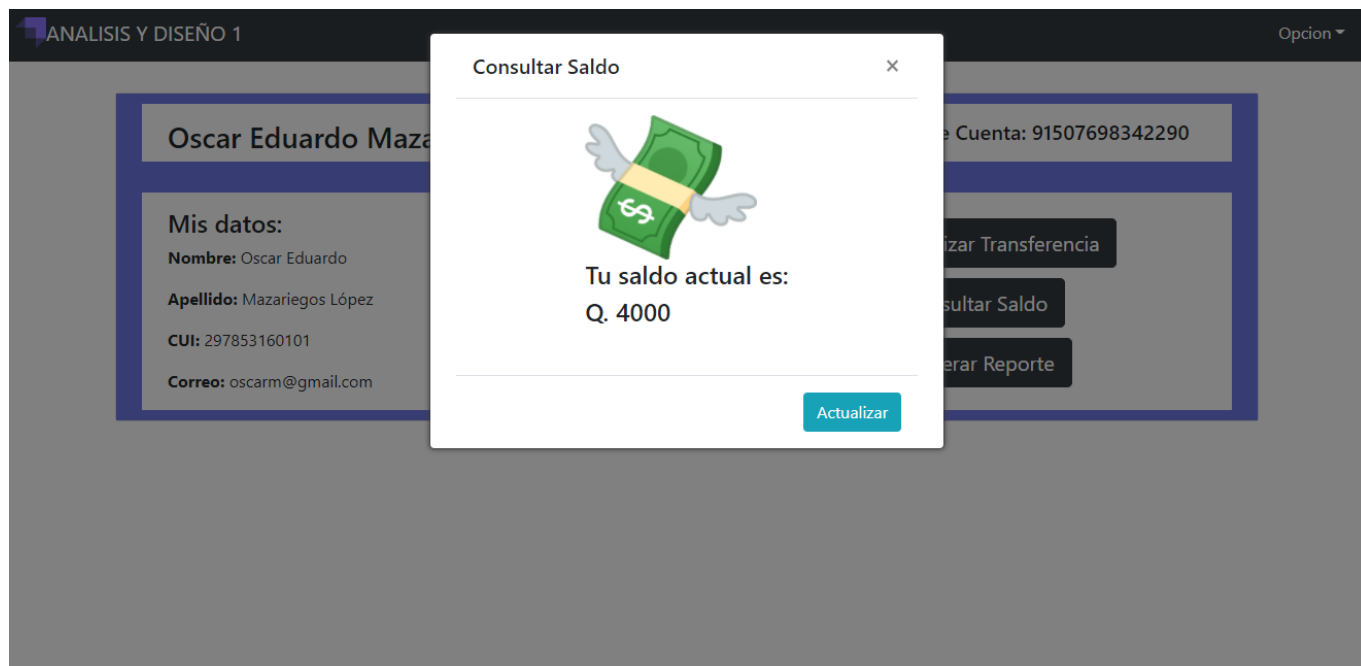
ANALISIS Y DISEÑO 1

Opcion

Oscar Eduardo Maza

e Cuenta: 91507698342290

Mis datos:

Nombre: Oscar Eduardo

Apellido: Mazariegos López

CUI: 297853160101

Correo: oscarm@gmail.com

izar Transferencia

sultar Saldo

erar Reporte

Consultar Saldo

×

Tu saldo actual es:
Q. 4000

Actualizar